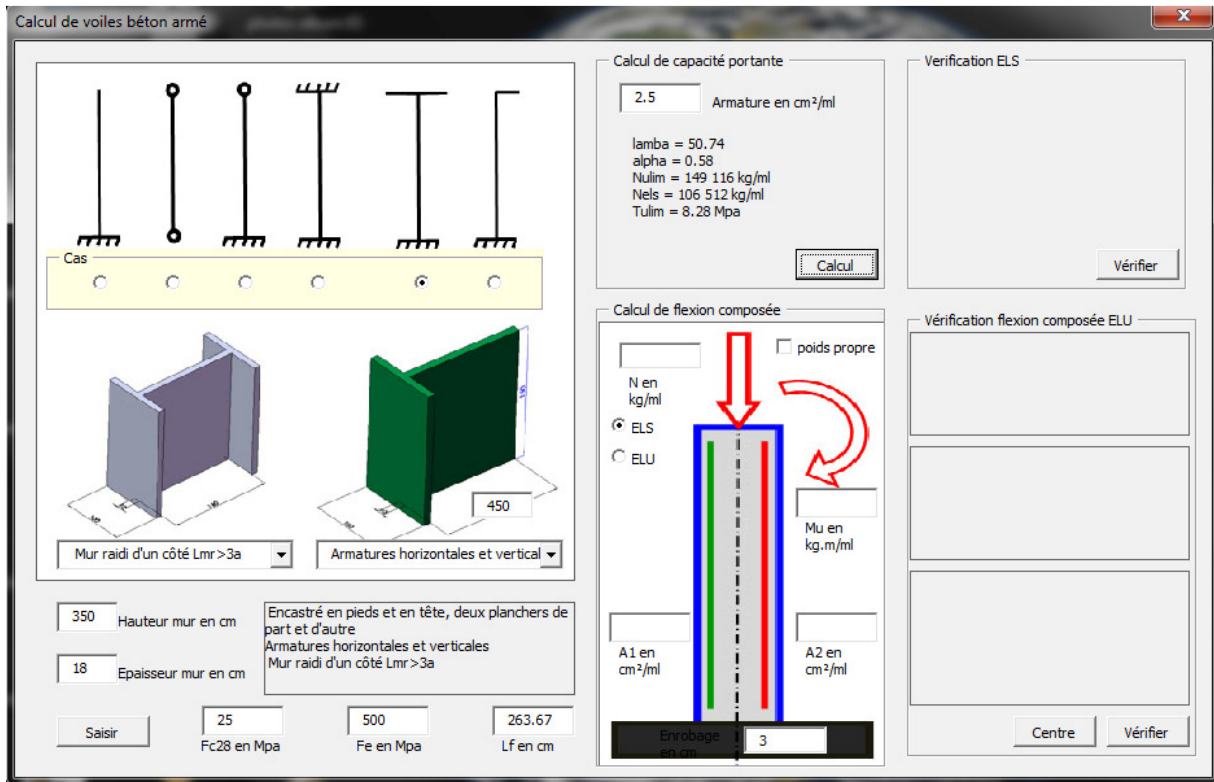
Calcul de voiles béton armé

X

Cas

Mur raidi d'un côté Lmr>3a

Armatures horizontales et vertical

450

350 Hauteur mur en cm

18 Epaisseur mur en cm

Encastré en pieds et en tête, deux planchers de part et d'autre
Armatures horizontales et verticales
Mur raidi d'un côté Lmr>3a

Saisir

25
Fc28 en Mpa

500
Fe en Mpa

263.67
Lf en cm

Calcul de capacité portante

2.5 Armature en cm²/ml

lamba = 50.74
alpha = 0.58
Nulim = 149 116 kg/ml
Nels = 106 512 kg/ml
Tulim = 8.28 Mpa

Calcul

Calcul de flexion composée

poids propre

N en kg/ml

ELS

ELU

Mu en kg.m/ml

A1 en cm²/ml

A2 en cm²/ml

Enrobage en cm

3

Vérification ELS

Vérifier

Vérification flexion composée ELU

Centre

Vérifier